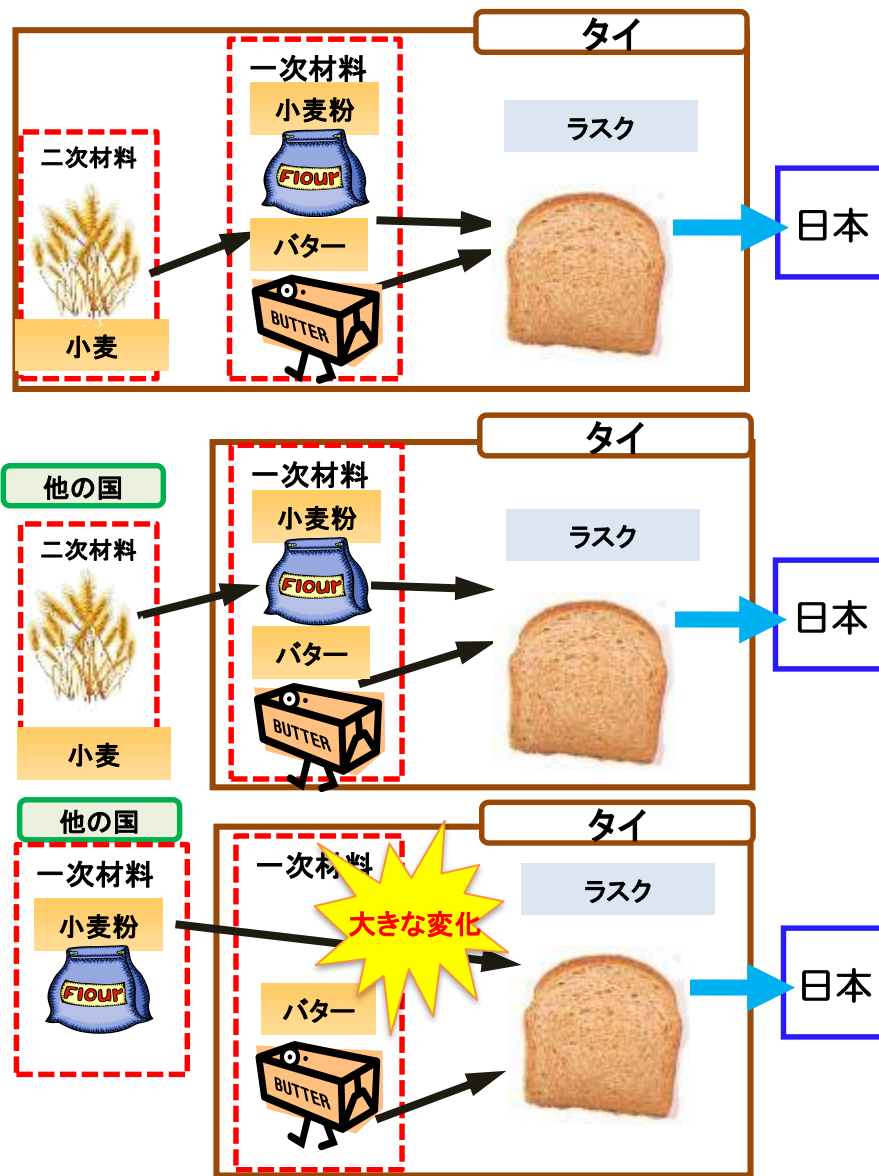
タイ

一次材料

小麦粉

Flour

ラスク

二次材料

バター

日本

BUTTER

小麦

タイ

他の国

一次材料

小麦粉

二次材料

Flour

ラスク

日本

バター

BUTTER

小麦

他の国

タイ

一次材料

一次材料

ラスク

小麦粉

大きな変化

Flour

日本

バター

BUTTER